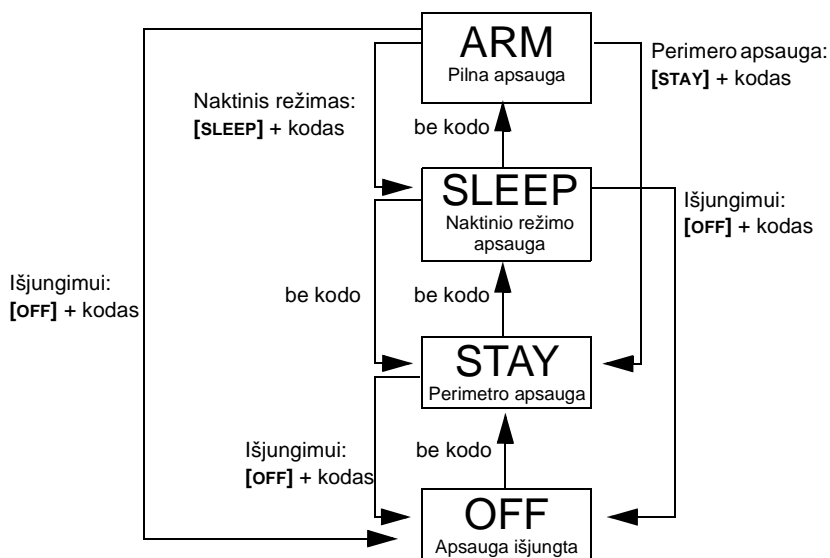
ARM
Pilna apsauga

Perimero apsauga:
**[STAY]** + kodas

Naktinis režimas:
**[SLEEP]** + kodas

be kodo

SLEEP
Naktinio režimo apsauga

Išjungimui:
**[OFF]** + kodas

Išjungimui:
**[OFF]** + kodas

be kodo

be kodo

STAY
Perimetro apsauga

Išjungimui:
**[OFF]** + kodas

be kodo

OFF
Apsauga išjungta